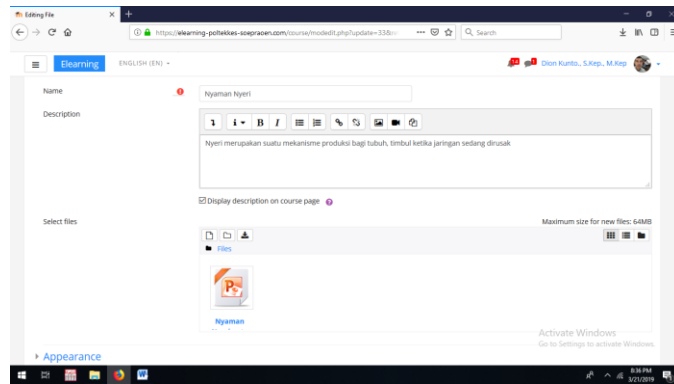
Editing File

https://elearning-poltekkes-soepraoen.com/course/modedit.php?update=338&r

Search

Elearning ENGLISH (EN)

Dion Kunto., S.Kep., M.Kep

Name

Nyaman Nyeri

Description

Nyeri merupakan suatu mekanisme produksi bagi tubuh, timbul ketika jaringan sedang dirusak

Display description on course page

Select files

Maximum size for new files: 64MB

Files

Nyaman

Activate Windows
Go to Settings to activate Windows.

Appearance

8:36 PM
3/21/2019